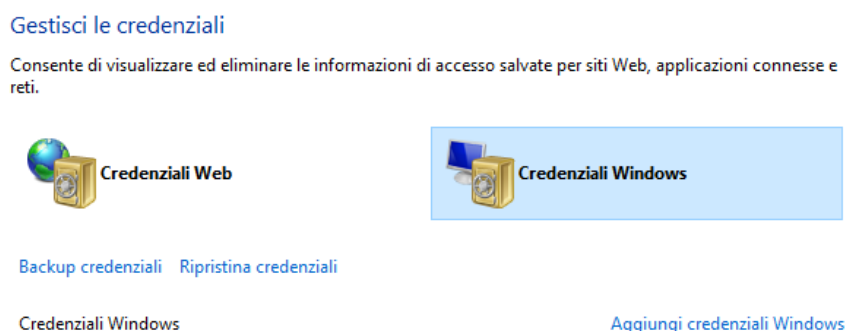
Gestisci le credenziali

Consente di visualizzare ed eliminare le informazioni di accesso salvate per siti Web, applicazioni connesse e reti.

Credenziali Web

Credenziali Windows

Backup credenziali Ripristina credenziali

Credenziali Windows

Aggiungi credenziali Windows